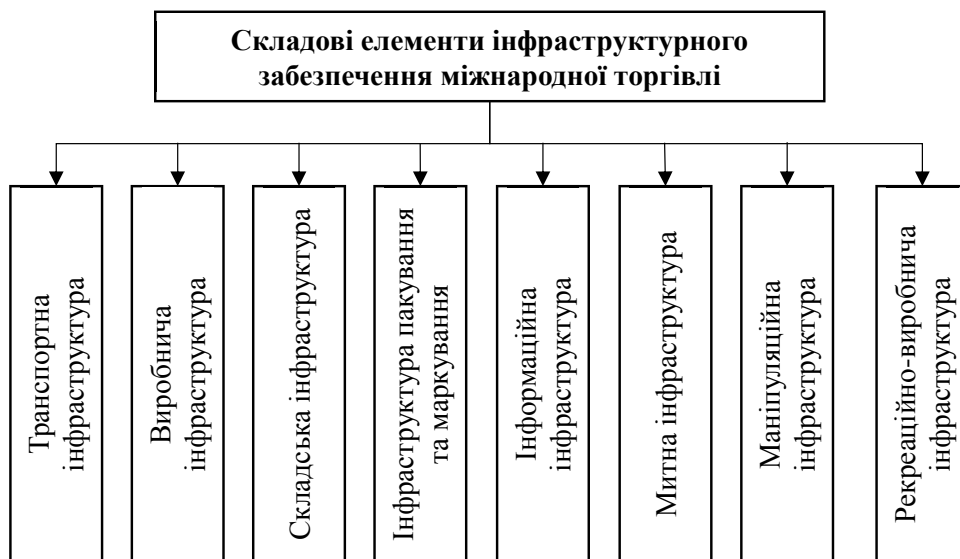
Складові елементи інфраструктурного забезпечення міжнародної торгівлі

Транспортна інфраструктура

Виробнича інфраструктура

Складська інфраструктура

Інфраструктура пакування та маркування

Інформаційна інфраструктура

Митна інфраструктура

Маніпуляційна інфраструктура

Рекреаційно-виробнича інфраструктура